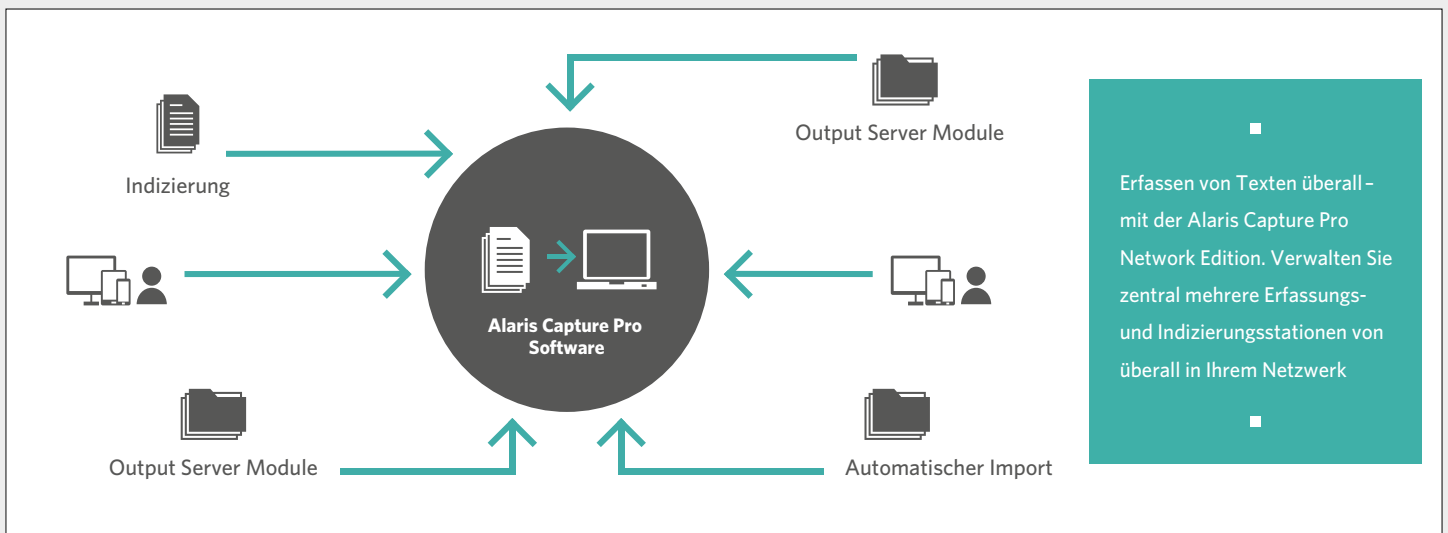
Output Server Module

Indizierung

Alaris Capture Pro Software

Output Server Module

Automatischer Import

Erfassen von Texten überall – mit der Alaris Capture Pro Network Edition. Verwalten Sie zentral mehrere Erfassungs- und Indizierungsstationen von überall in Ihrem Netzwerk